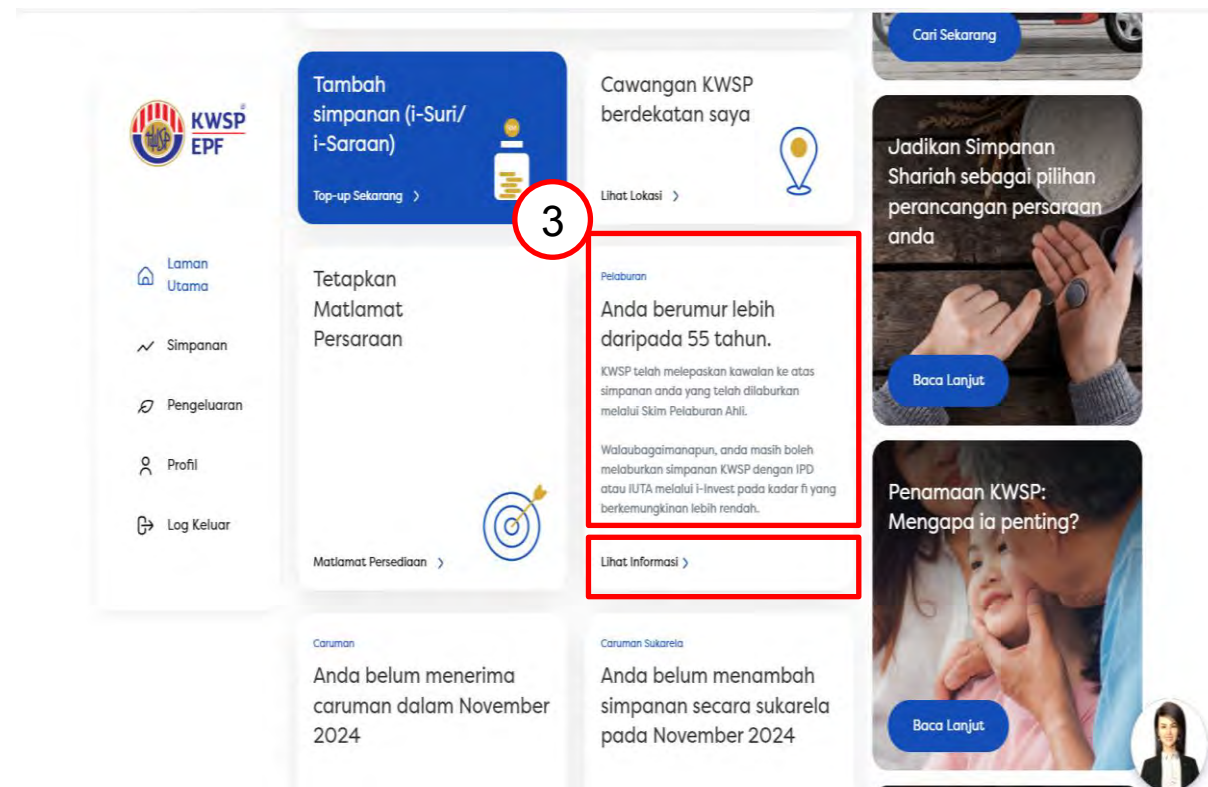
KWSP EPF

Laman Utama

Simpanan

Pengeluaran

Profil

Log Keluar

Tambah simpanan (i-Suri/ i-Saraan)

Top-up Sekarang ›

Cawangan KWSP berdekatan saya

Lihat Lokasi ›

3

Tetapkan Matlamat Persaraan

Matlamat Persediaan ›

Pelaburan

Anda berumur lebih daripada 55 tahun.

KWSP telah melepaskan kawalan ke atas simpanan anda yang telah dilaburkan melalui Skim Pelaburan Ahli.

Walaubagaimanapun, anda masih boleh melaburkan simpanan KWSP dengan IPD atau IUTA melalui i-Invest pada kadar fi yang berkemungkinan lebih rendah.

Lihat Informasi ›

Caruman

Anda belum menerima caruman dalam November 2024

Caruman Sukarela

Anda belum menambah simpanan secara sukarela pada November 2024

Cari Sekarang

Jadikan Simpanan Shariah sebagai pilihan perancangan persaraan anda

Baca Lanjut

Penamaan KWSP: Mengapa ia penting?

Baca Lanjut